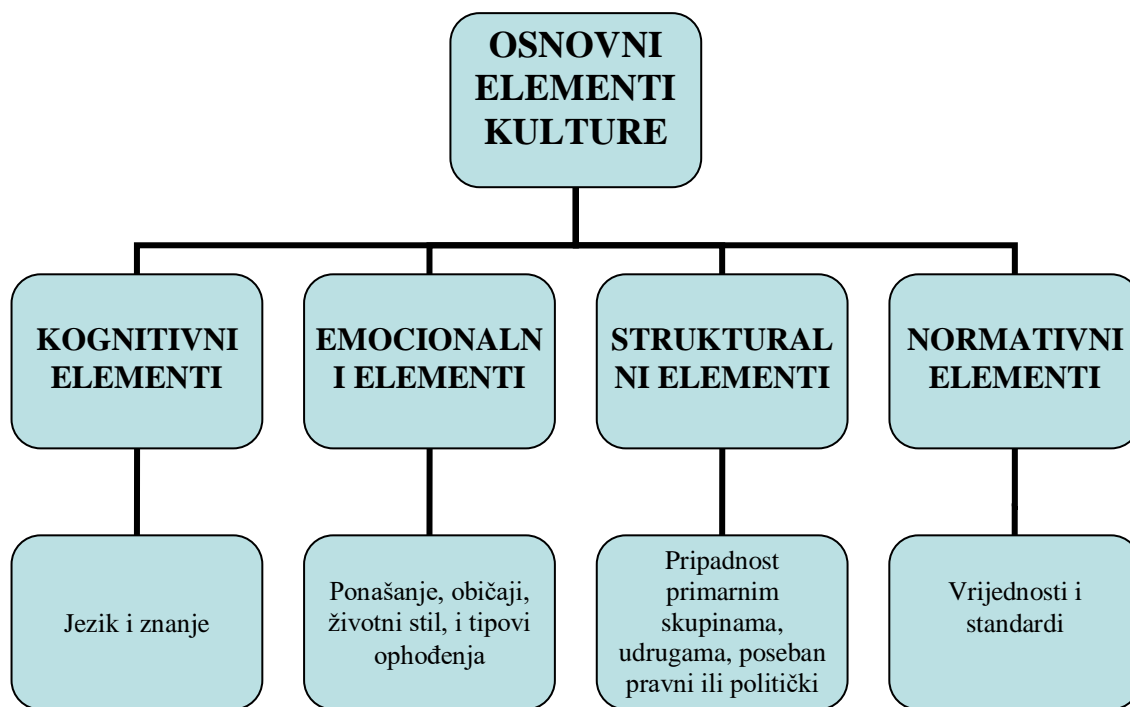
OSNOVNI ELEMENTI KULTURE

KOGNITIVNI ELEMENTI

EMOCIONALN I ELEMENTI

STRUKTURAL NI ELEMENTI

NORMATIVNI ELEMENTI

Jezik i znanje

Ponašanje, običaji, životni stil, i tipovi ophođenja

Pripadnost primarnim skupinama, udrugama, poseban pravni ili politički

Vrijednosti i standardi